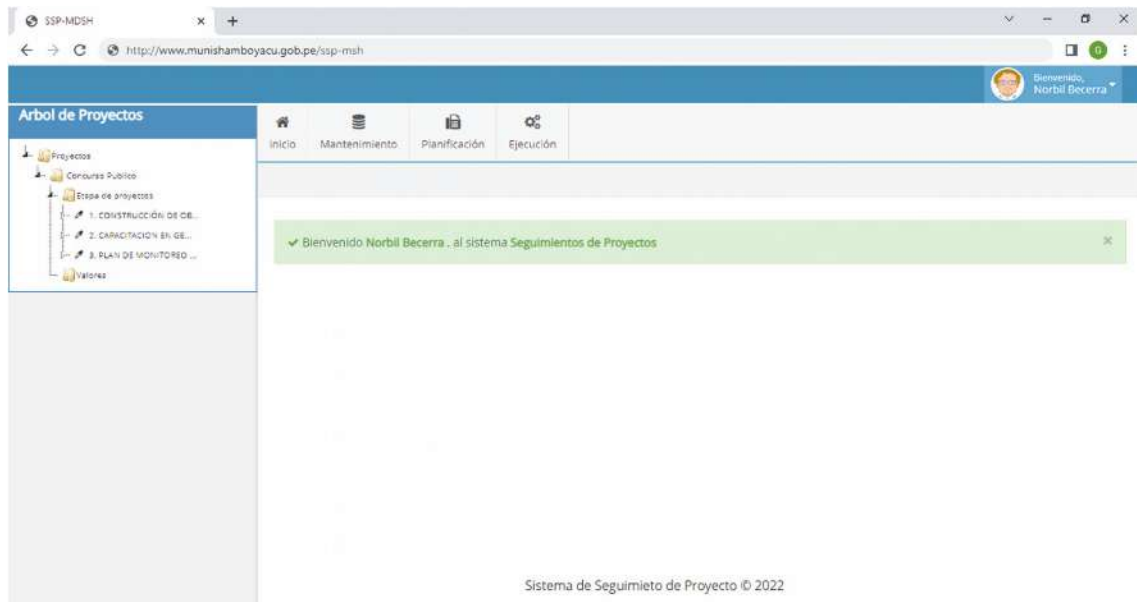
SSP-MDSH

http://www.munishamboyacu.gob.pe/ssp-msh

Bienvenido, Norbil Becerra

Arbol de Proyectos

Proyectos
Concurso Publico
Etapa de proyectos
1. CONSTRUCCIÓN DE OB...
2. CAPACITACION EN GE...
3. PLAN DE MONITOREO ...
Valores

Inicio
Mantenimiento
Planificación
Ejecución

✔ Bienvenido Norbil Becerra . al sistema Seguimientos de Proyectos

×

Sistema de Seguimieto de Proyecto © 2022